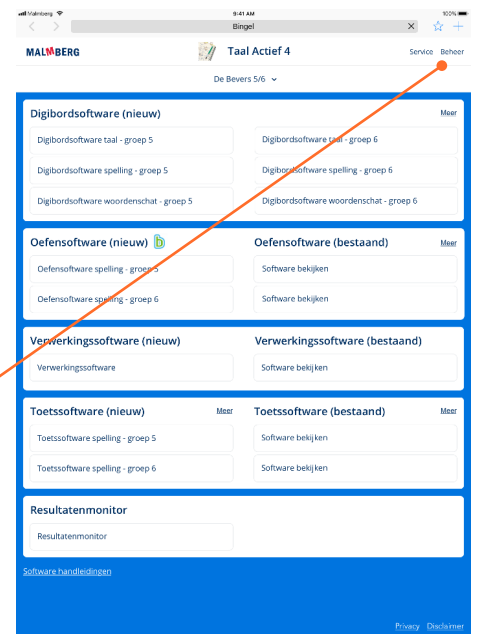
Malmberg 9:41 AM 100%

Bingel

MALMBERG

Taal Actief 4

Service Beheer

De Bevers 5/6

Digibordsoftware (nieuw)

Meer

Digibordsoftware taal - groep 5

Digibordsoftware taal - groep 6

Digibordsoftware spelling - groep 5

Digibordsoftware spelling - groep 6

Digibordsoftware woordenschat - groep 5

Digibordsoftware woordenschat - groep 6

Oefensoftware (nieuw)

Oefensoftware (bestaand)

Meer

Oefensoftware spelling - groep 5

Software bekijken

Oefensoftware spelling - groep 6

Software bekijken

Verwerkingssoftware (nieuw)

Verwerkingssoftware (bestaand)

Verwerkingssoftware

Software bekijken

Toetssoftware (nieuw)

Meer

Toetssoftware (bestaand)

Meer

Toetssoftware spelling - groep 5

Software bekijken

Toetssoftware spelling - groep 6

Software bekijken

Resultatenmonitor

Resultatenmonitor

Software handleidingen

Privacy Disclaimer